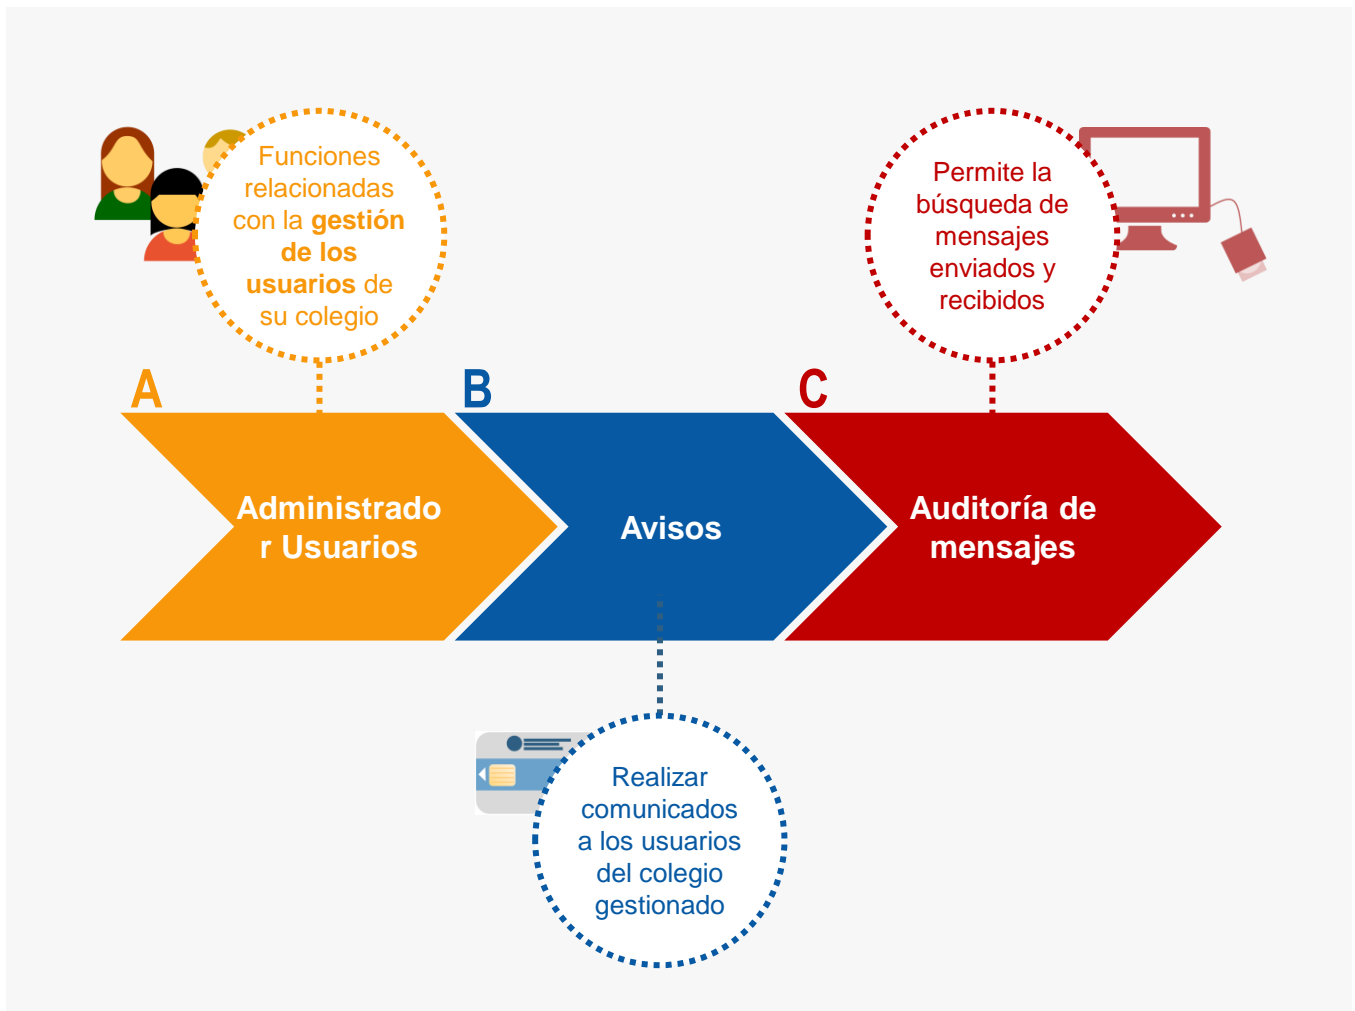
Funciones relacionadas con la gestión de los usuarios de su colegio

Permite la búsqueda de mensajes enviados y recibidos

A

B

C

Administrador Usuarios

Avisos

Auditoría de mensajes

Realizar comunicados a los usuarios del colegio gestionado